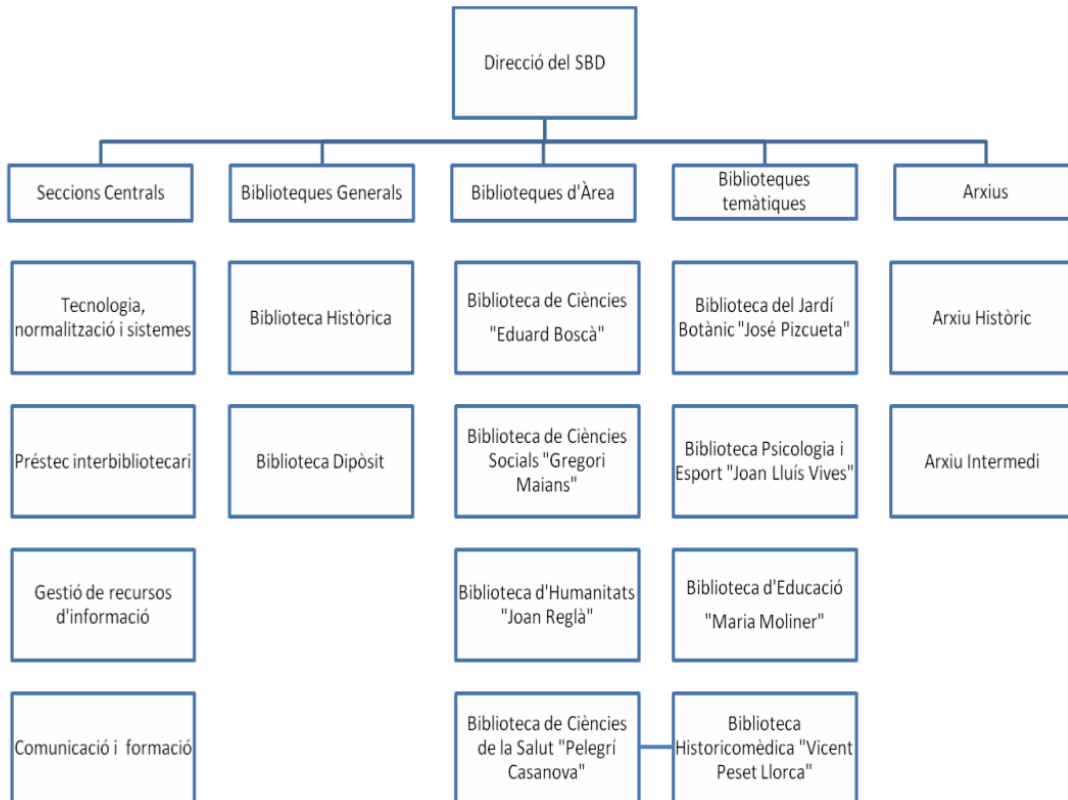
Direcció del SBD

Seccions Centrals

Tecnologia, normalització i sistemes

Préstec interbibliotecari

Gestió de recursos d'informació

Comunicació i formació

Biblioteques Generals

Biblioteca Històrica

Biblioteca Dipòsit

Biblioteques d'Àrea

Biblioteca de Ciències "Eduard Boscà"

Biblioteca de Ciències Socials "Gregori Maians"

Biblioteca d'Humanitats "Joan Reglà"

Biblioteca de Ciències de la Salut "Pelegrí Casanova"

Biblioteques temàtiques

Biblioteca del Jardí Botànic "José Pizcueta"

Biblioteca Psicologia i Esport "Joan Lluís Vives"

Biblioteca d'Educació "Maria Moliner"

Biblioteca Historicomèdica "Vicent Peset Llorca"

Arxius

Arxiu Històric

Arxiu Intermedi